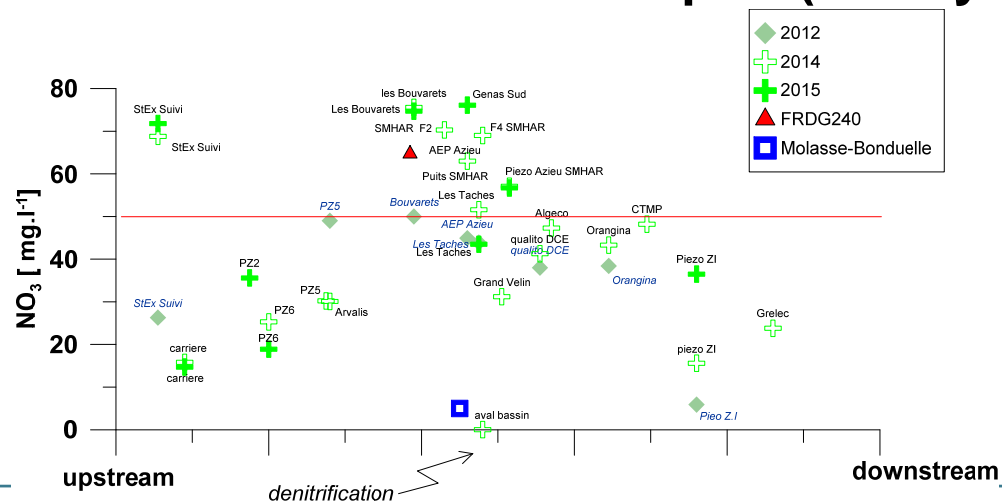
2012
2014
2015
FRDG240
Molasse-Bonduelle

80
60
40
20
0

$NO_3$ [ mg.l$^{-1}$]

StEx Suivi
StEx Suivi
StEx Suivi
carriere
carriere
PZ2
PZ6
PZ6
PZ5
PZ5
Arvalis
les Bouvarets
Les Bouvarets
Genas Sud
SMHAR
F2
F4 SMHAR
AEP Azieu
Puits SMHAR
Piezo Azieu SMHAR
Les Taches
Bouvarets
AEP Azieu
Les Taches
Les Taches
Algeco
qualito DCE
qualito DCE
Grand Velin
aval bassin
Orangina
Orangina
CTMP
Piezo ZI
piezo ZI
Pieo Z.I
Grelec

upstream
downstream
denitrification